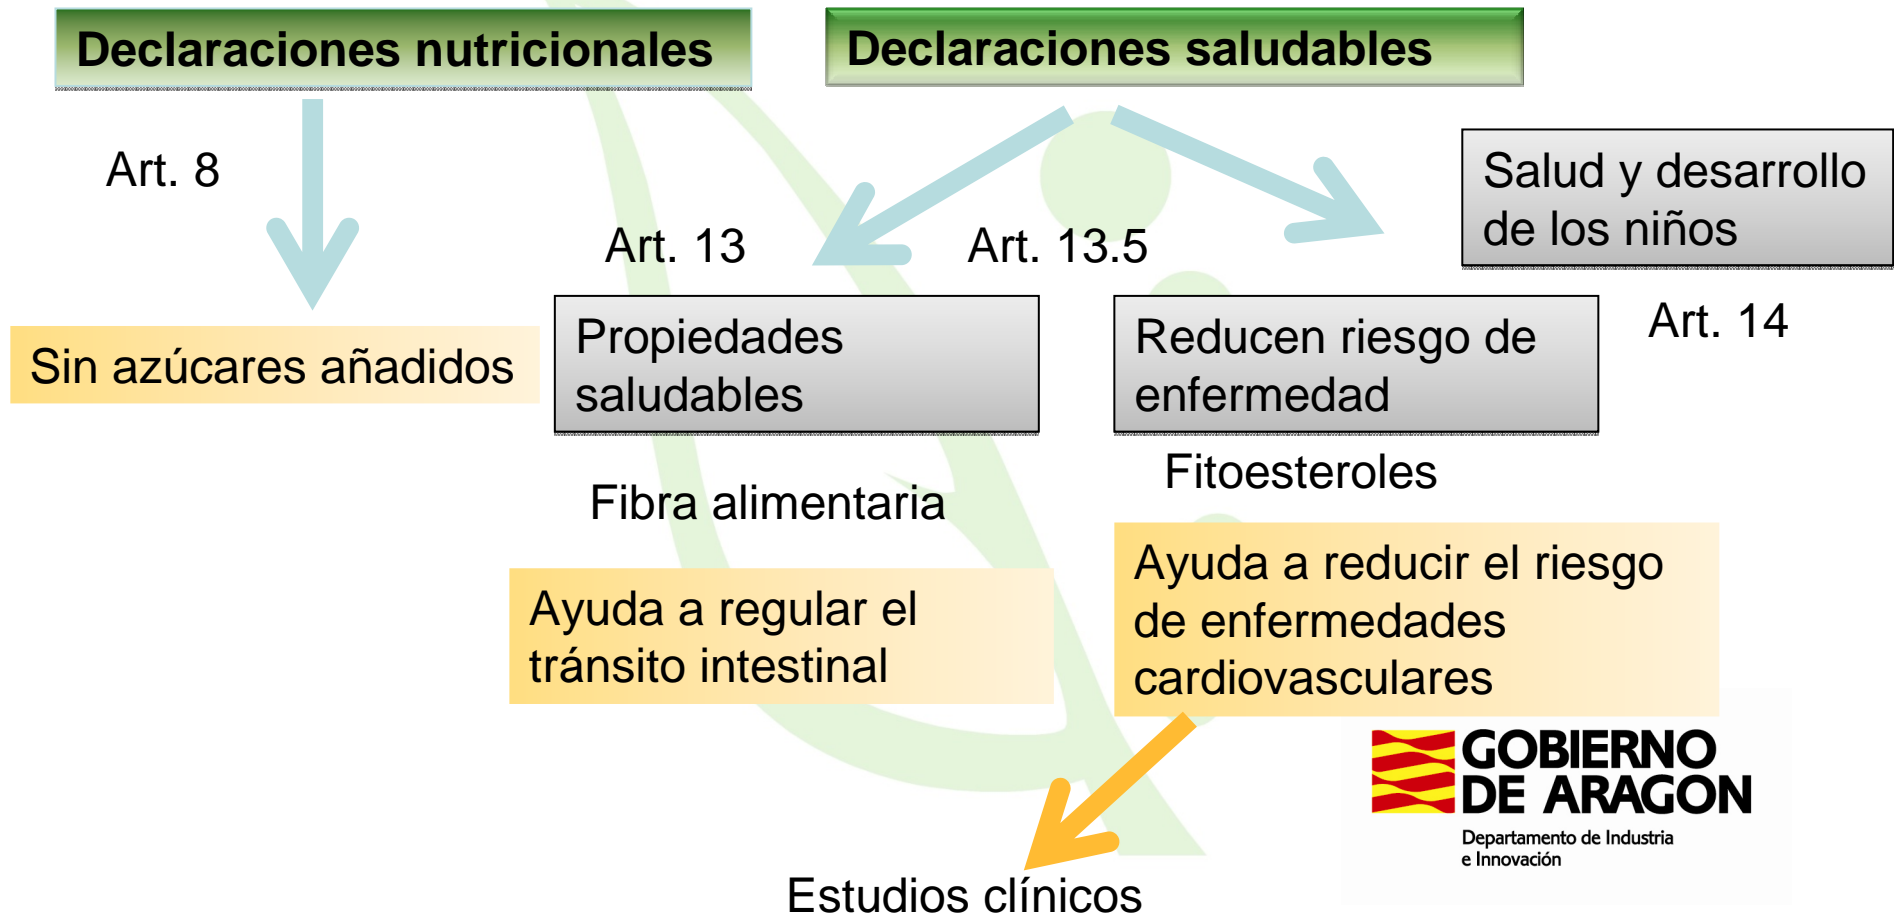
Declaraciones nutricionales

Declaraciones saludables

Art. 8

Sin azúcares añadidos

Art. 13

Art. 13.5

Salud y desarrollo de los niños

Propiedades saludables

Reducen riesgo de enfermedad

Art. 14

Fibra alimentaria

Fitoesteroles

Ayuda a regular el tránsito intestinal

Ayuda a reducir el riesgo de enfermedades cardiovasculares

GOBIERNO DE ARAGON
Departamento de Industria e Innovación

Estudios clínicos